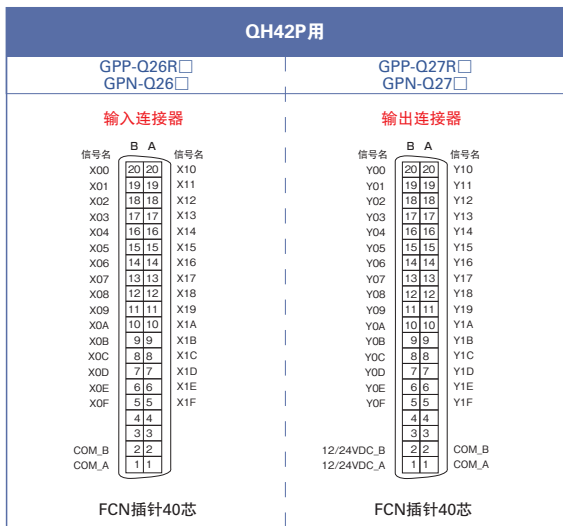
QH42P用

GPP-Q26R□
GPN-Q26□

输入连接器

| 信号名 | B | A | 信号名 |
|---|---|---|---|
| X00 | 20 | 20 | X10 |
| X01 | 19 | 19 | X11 |
| X02 | 18 | 18 | X12 |
| X03 | 17 | 17 | X13 |
| X04 | 16 | 16 | X14 |
| X05 | 15 | 15 | X15 |
| X06 | 14 | 14 | X16 |
| X07 | 13 | 13 | X17 |
| X08 | 12 | 12 | X18 |
| X09 | 11 | 11 | X19 |
| X0A | 10 | 10 | X1A |
| X0B | 9 | 9 | X1B |
| X0C | 8 | 8 | X1C |
| X0D | 7 | 7 | X1D |
| X0E | 6 | 6 | X1E |
| X0F | 5 | 5 | X1F |
| | 4 | 4 | |
| | 3 | 3 | |
| COM_B | 2 | 2 | |
| COM_A | 1 | 1 | |

FCN插针40芯

GPP-Q27R□
GPN-Q27□

输出连接器

| 信号名 | B | A | 信号名 |
|---|---|---|---|
| Y00 | 20 | 20 | Y10 |
| Y01 | 19 | 19 | Y11 |
| Y02 | 18 | 18 | Y12 |
| Y03 | 17 | 17 | Y13 |
| Y04 | 16 | 16 | Y14 |
| Y05 | 15 | 15 | Y15 |
| Y06 | 14 | 14 | Y16 |
| Y07 | 13 | 13 | Y17 |
| Y08 | 12 | 12 | Y18 |
| Y09 | 11 | 11 | Y19 |
| Y0A | 10 | 10 | Y1A |
| Y0B | 9 | 9 | Y1B |
| Y0C | 8 | 8 | Y1C |
| Y0D | 7 | 7 | Y1D |
| Y0E | 6 | 6 | Y1E |
| Y0F | 5 | 5 | Y1F |
| | 4 | 4 | |
| | 3 | 3 | |
| 12/24VDC_B | 2 | 2 | COM_B |
| 12/24VDC_A | 1 | 1 | COM_A |

FCN插针40芯